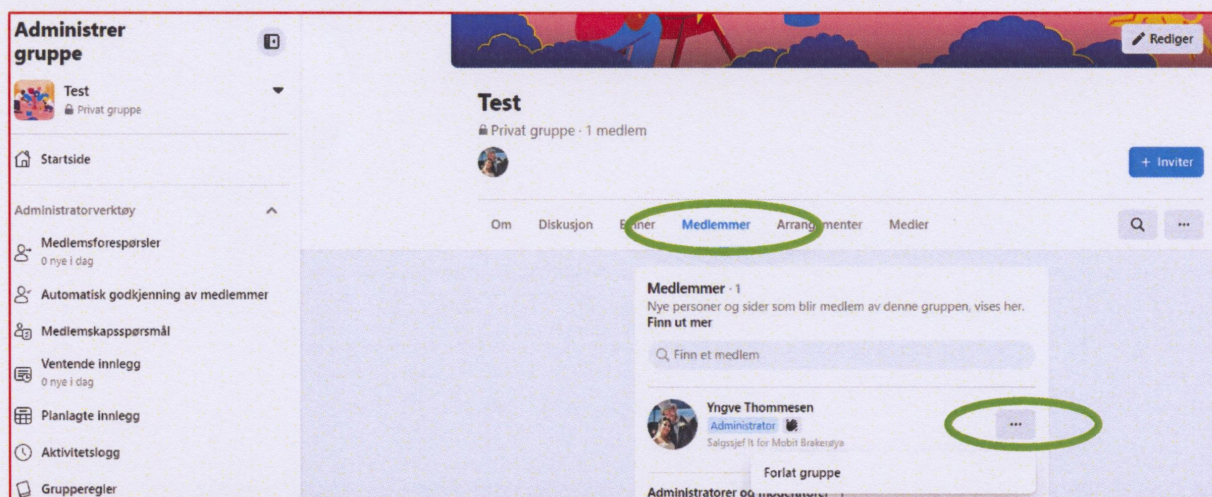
Administrer gruppe

Test
Privat gruppe

Startside

Administratorverktøy

Medlemsforespørsler
0 nye i dag

Automatisk godkjenning av medlemmer

Medlemskapsspørsmål

Ventende innlegg
0 nye i dag

Planlagte innlegg

Aktivitetslogg

Grupperegler

Rediger

Test
Privat gruppe · 1 medlem

+ Inviter

Om Diskusjon E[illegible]ner Medlemmer Arrang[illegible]menter Medier

Medlemmer · 1
Nye personer og sider som blir medlem av denne gruppen, vises her.
Finn ut mer

Finn et medlem

Yngve Thommesen
Administrator
Salgssjef It for Mobit Brakerøya

Forlat gruppe

Administratorer og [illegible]